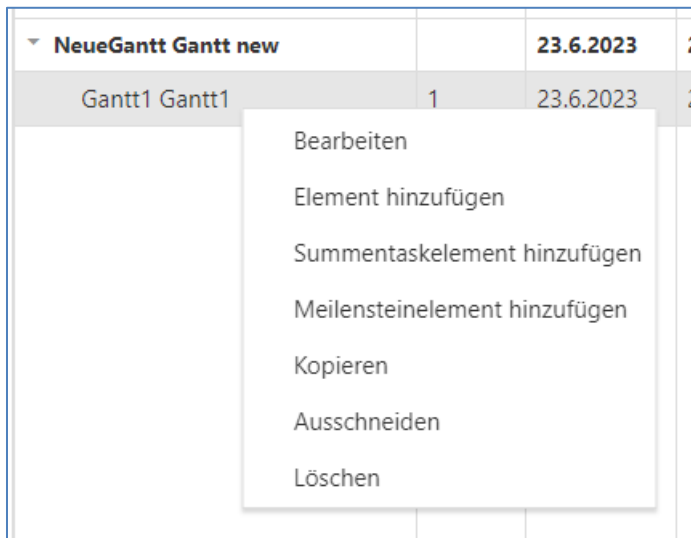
| NeueGantt Gantt new | | 23.6.2023 | 2 |
|---|---|---|---|
| Gantt1 Gantt1 | 1 | 23.6.2023 | 2 |

Bearbeiten

Element hinzufügen

Summentaskelement hinzufügen

Meilensteinelement hinzufügen

Kopieren

Ausschneiden

Löschen